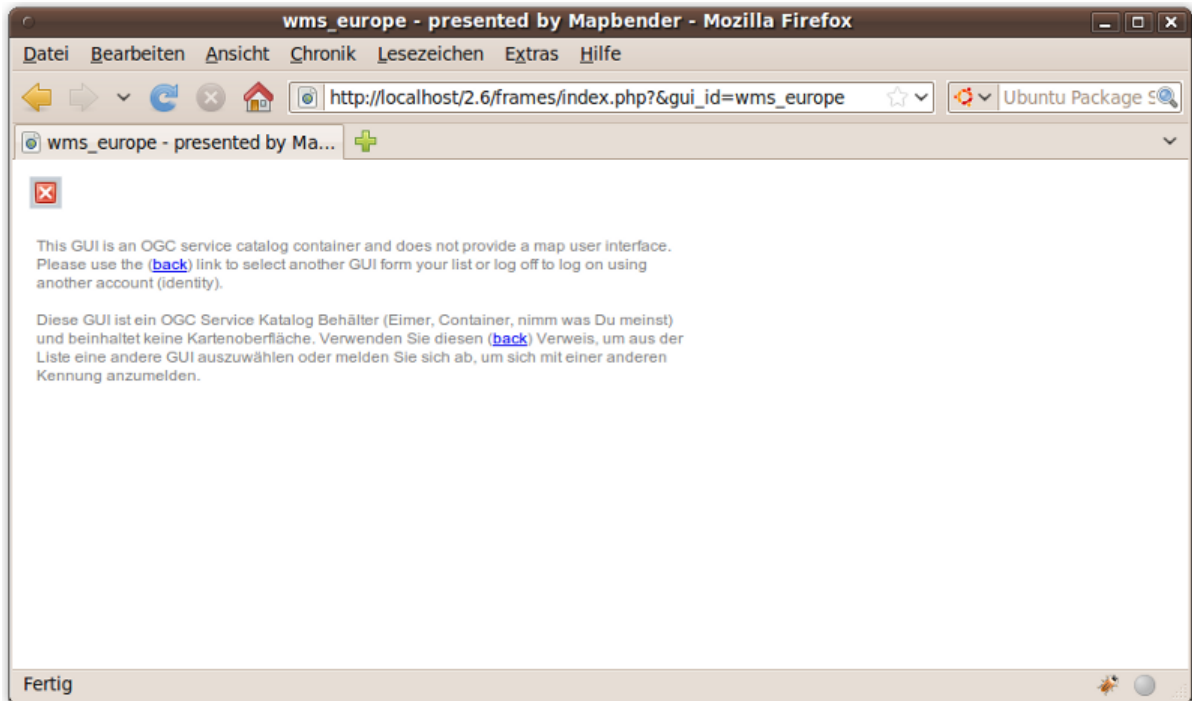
wms_europe - presented by Mapbender - Mozilla Firefox

Datei Bearbeiten Ansicht Chronik Lesezeichen Extras Hilfe

http://localhost/2.6/frames/index.php?&gui_id=wms_europe

Ubuntu Package S

wms_europe - presented by Ma...

This GUI is an OGC service catalog container and does not provide a map user interface. Please use the (back) link to select another GUI form your list or log off to log on using another account (identity).

Diese GUI ist ein OGC Service Katalog Behälter (Eimer, Container, nimm was Du meinst) und beinhaltet keine Kartenoberfläche. Verwenden Sie diesen (back) Verweis, um aus der Liste eine andere GUI auszuwählen oder melden Sie sich ab, um sich mit einer anderen Kennung anzumelden.

Fertig